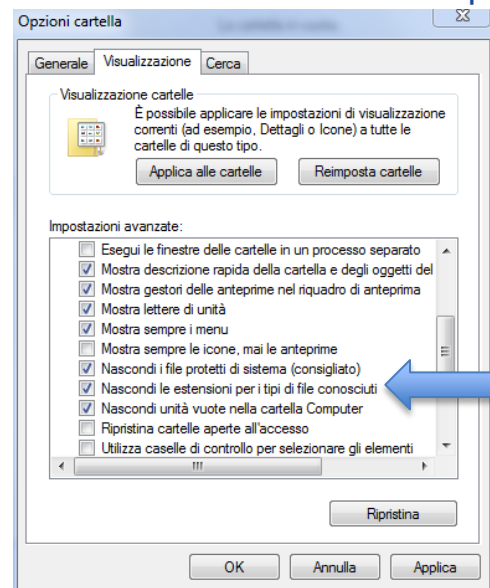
Opzioni cartella

Generale | Visualizzazione | Cerca

Visualizzazione cartelle

È possibile applicare le impostazioni di visualizzazione correnti (ad esempio, Dettagli o Icone) a tutte le cartelle di questo tipo.

Applica alle cartelle | Reimposta cartelle

Impostazioni avanzate:

Esegui le finestre delle cartelle in un processo separato
Mostra descrizione rapida della cartella e degli oggetti del
Mostra gestori delle anteprime nel riquadro di anteprima
Mostra lettere di unità
Mostra sempre i menu
Mostra sempre le icone, mai le anteprime
Nascondi i file protetti di sistema (consigliato)
Nascondi le estensioni per i tipi di file conosciuti
Nascondi unità vuote nella cartella Computer
Ripristina cartelle aperte all'accesso
Utilizza caselle di controllo per selezionare gli elementi

Ripristina

OK | Annulla | Applica